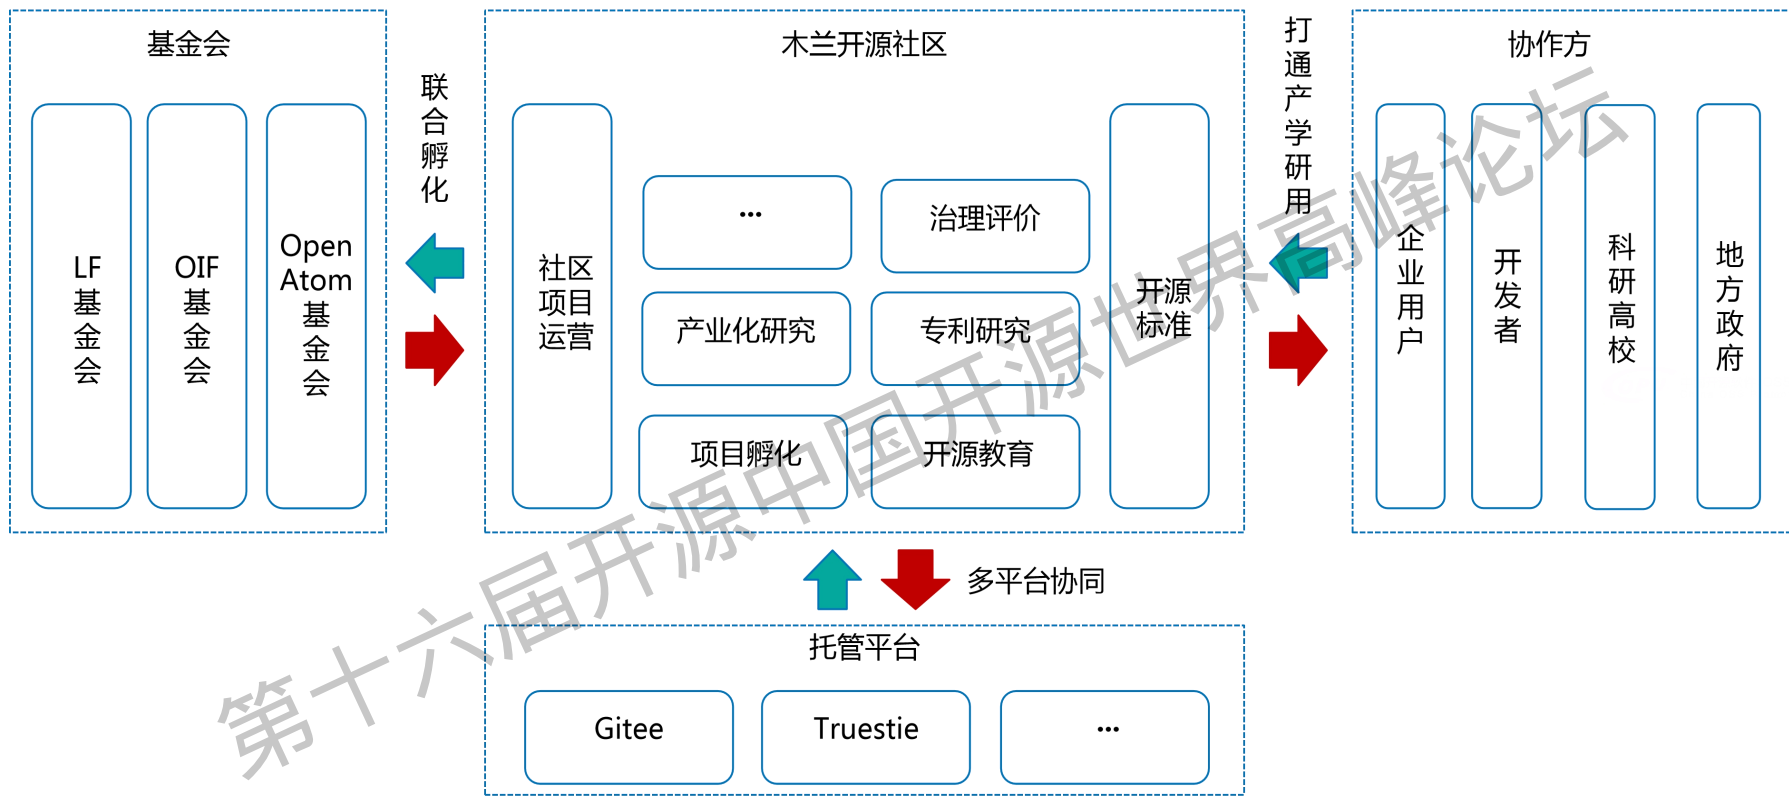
基金会

LF基金会

OIF基金会

Open Atom基金会

联合孵化

木兰开源社区

社区项目运营

…

治理评价

产业化研究

专利研究

项目孵化

开源教育

开源标准

打通产学研用

协作方

企业用户

开发者

科研高校

地方政府

多平台协同

托管平台

Gitee

Truestie

…

第十六届开源中国开源世界高峰论坛